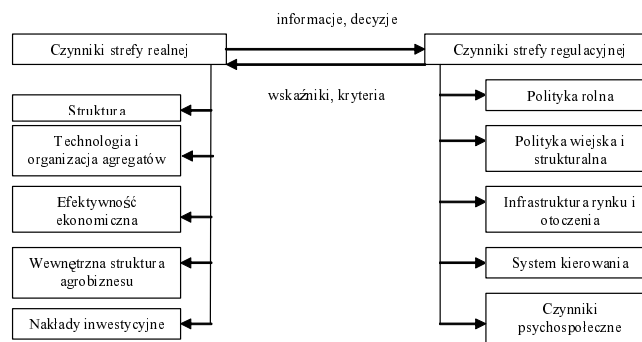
informacje, decyzje

Czynniki strefy realnej

Czynniki strefy regulacyjnej

wskaźniki, kryteria

Struktura

Technologia i organizacja agregatów

Efektywność ekonomiczna

Wewnętrzna struktura agrobiznesu

Nakłady inwestycyjne

Polityka rolna

Polityka wiejska i strukturalna

Infrastruktura rynku i otoczenia

System kierowania

Czynniki psychospołeczne